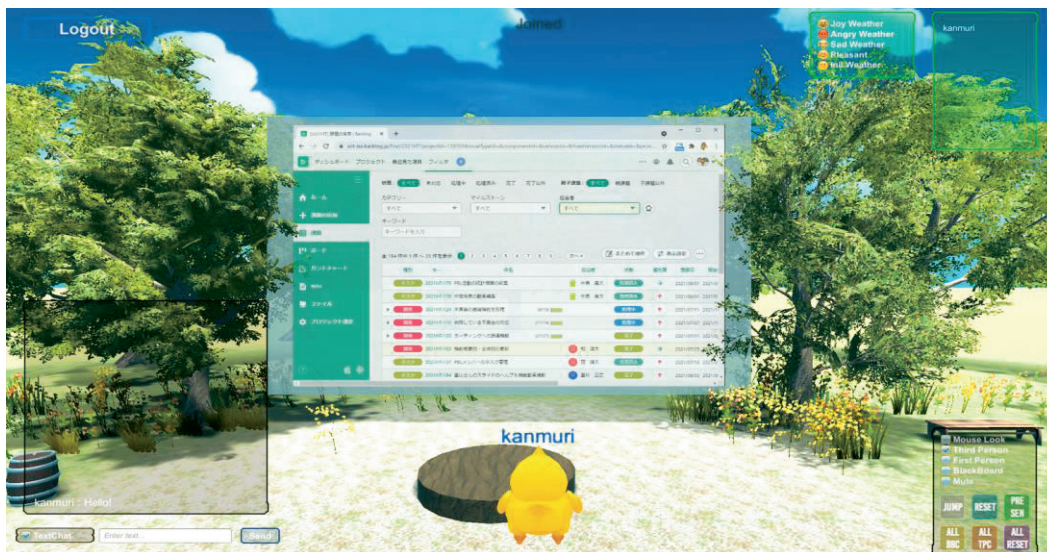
Logout

Joined

Joy Weather
Angry Weather
Sad Weather
Pleasant
Ill Weather

kanmuri

ダッシュボード　プロジェクト　最近見た課題　フィルタ

ホーム
課題の追加
課題
ボード
ガントチャート
Wiki
ファイル
プロジェクト設定

状態　すべて　未対応　処理中　処理済み　完了　完了以外
カテゴリー　マイルストーン　担当者
すべて　すべて　すべて
キーワード
キーワードを入力

kanmuri

kanmuri : Hello!

TextChat　Enter text...　Send

Mouse Look
Third Person
First Person
BlackBoard
Mute

JUMP　RESET　PRESEN
ALL BBC　ALL TPC　ALL RESET